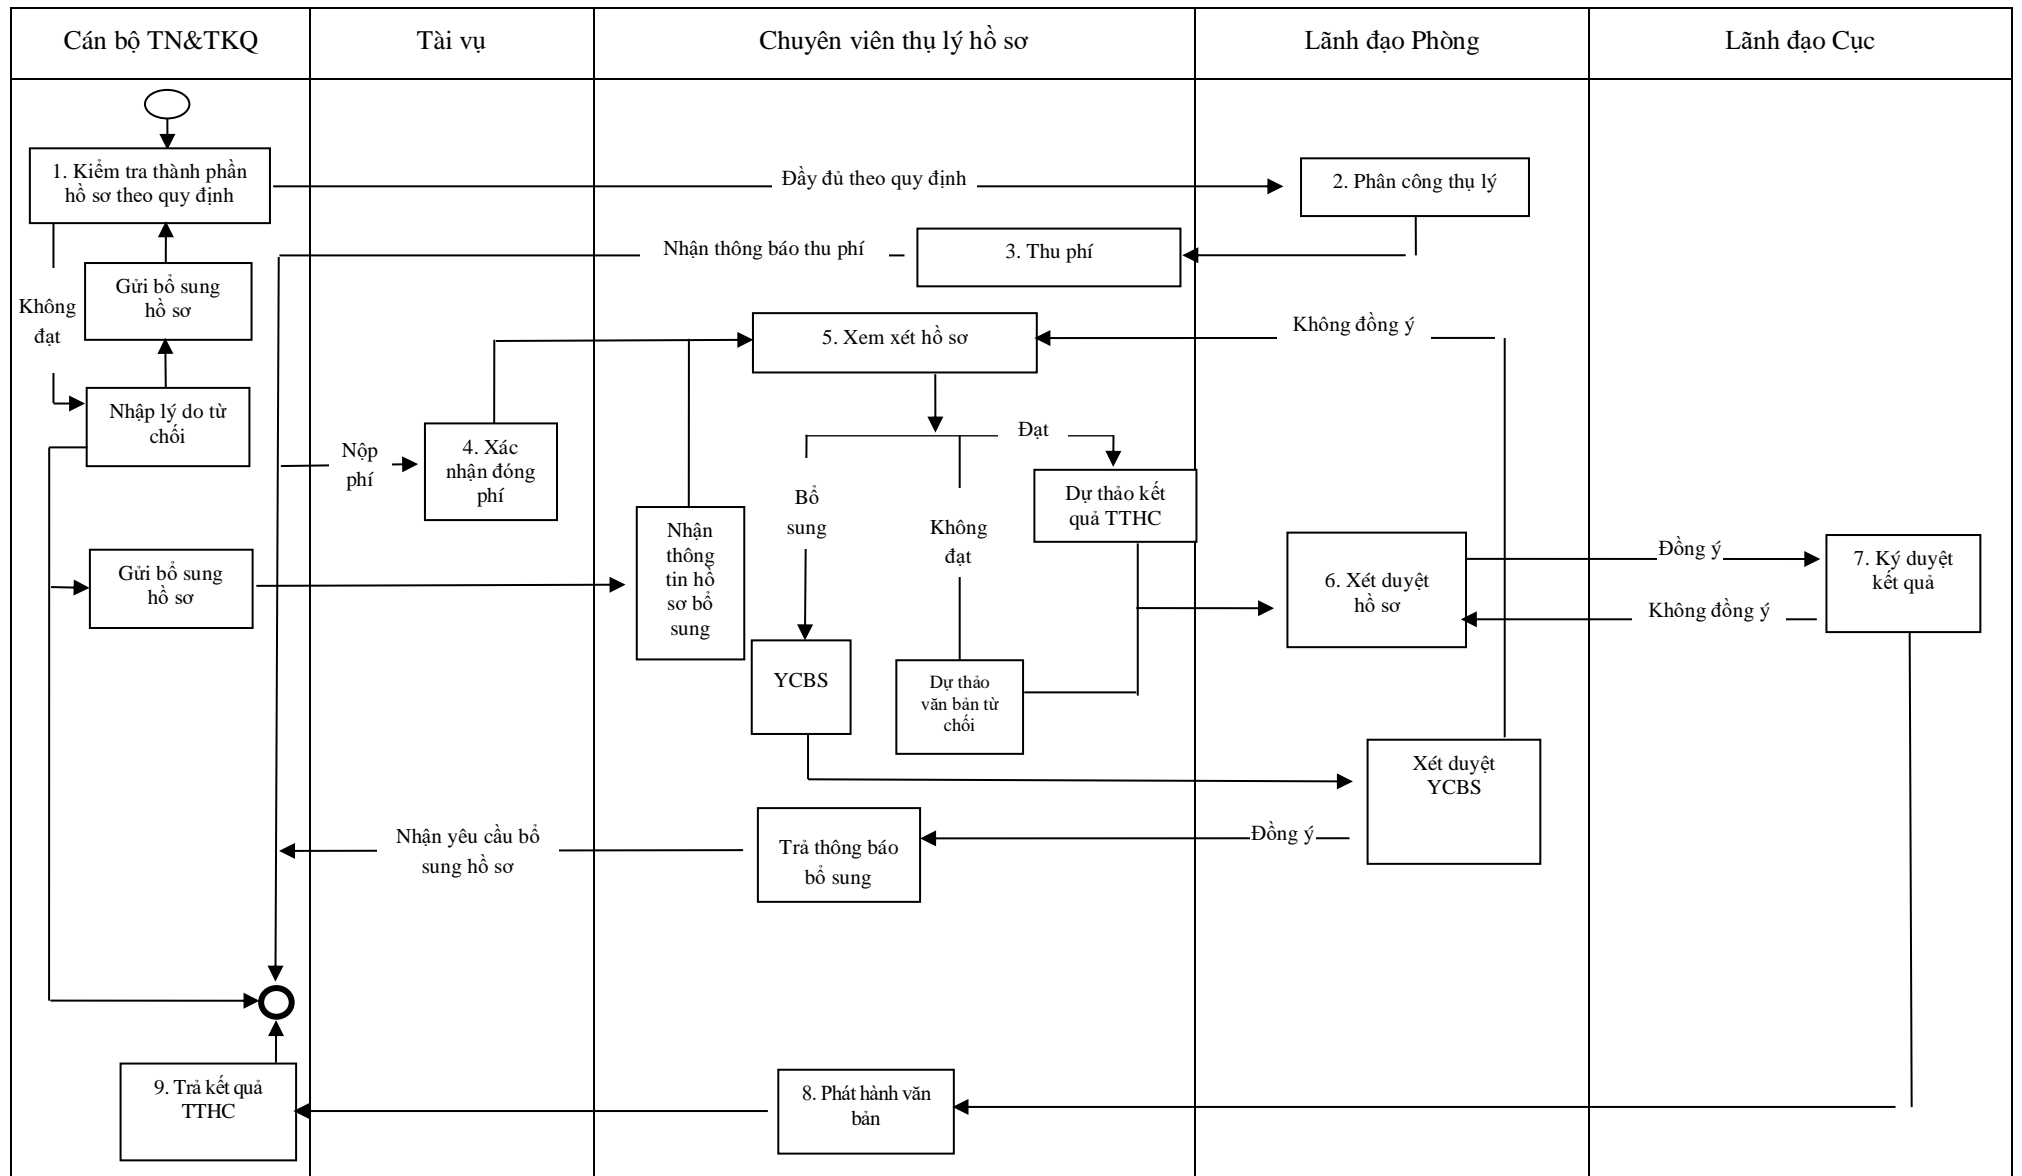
| Cán bộ TN&TKQ | Tài vụ | Chuyên viên thụ lý hồ sơ | Lãnh đạo Phòng | Lãnh đạo Cục |
|---|---|---|---|---|

1. Kiểm tra thành phần hồ sơ theo quy định

Đầy đủ theo quy định

2. Phân công thụ lý

Nhận thông báo thu phí

3. Thu phí

Không đạt

Gửi bổ sung hồ sơ

5. Xem xét hồ sơ

Không đồng ý

Nhập lý do từ chối

Nộp phí

4. Xác nhận đóng phí

Đạt

Bổ sung

Không đạt

Dự thảo kết quả TTHC

Gửi bổ sung hồ sơ

Nhận thông tin hồ sơ bổ sung

6. Xét duyệt hồ sơ

Đồng ý

7. Ký duyệt kết quả

Không đồng ý

YCBS

Dự thảo văn bản từ chối

Xét duyệt YCBS

Nhận yêu cầu bổ sung hồ sơ

Trả thông báo bổ sung

Đồng ý

9. Trả kết quả TTHC

8. Phát hành văn bản